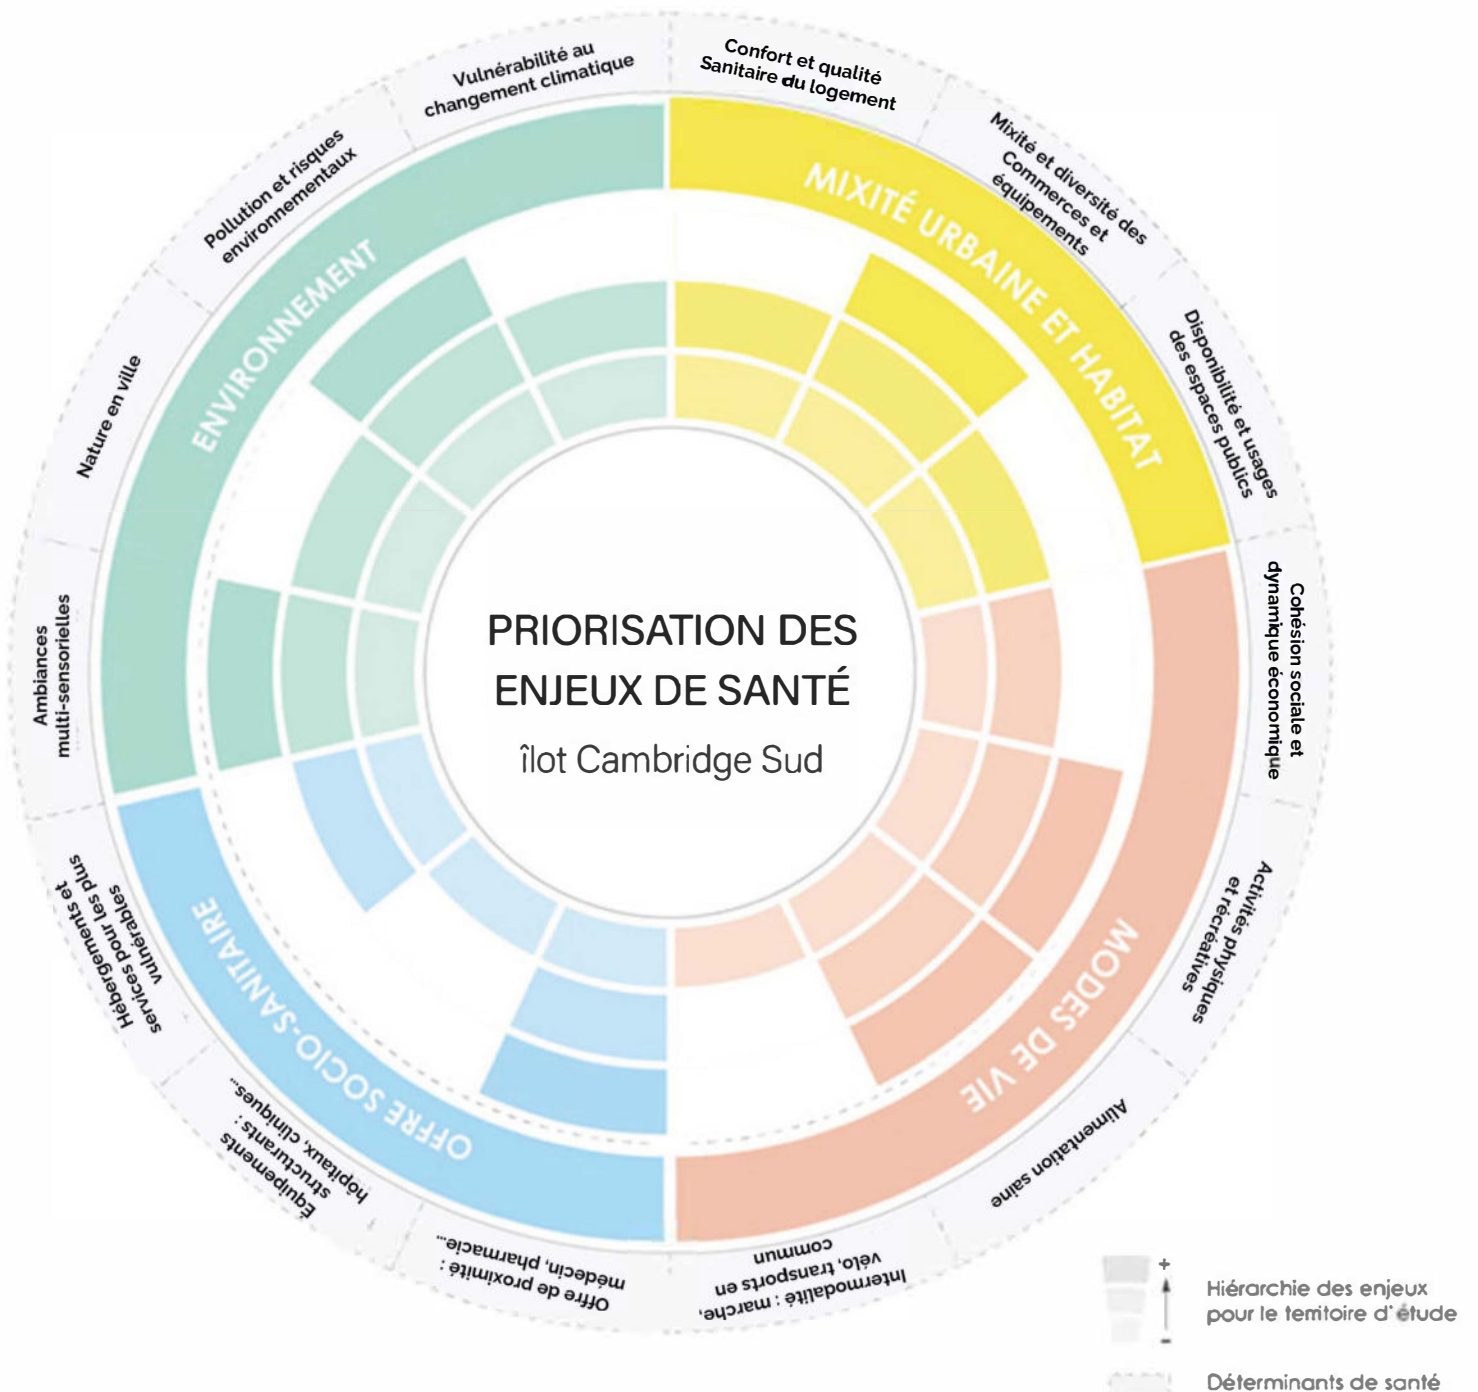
PRIORISATION DES ENJEUX DE SANTÉ

îlot Cambridge Sud

ENVIRONNEMENT

MIXITÉ URBAINE ET HABITAT

MODES DE VIE

OFFRE SOCIO-SANITAIRE

Vulnérabilité au changement climatique

Confort et qualité Sanitaire du logement

Mixité et diversité des Commerces et équipements

Disponibilité et usages des espaces publics

Cohésion sociale et dynamique économique

Activités physiques et récréatives

Alimentation saine

Intermodalité : marche, vélo, transports en commun

Offre de proximité : médecin, pharmacie...

Equipements structurants : hôpitaux, cliniques...

Hébergements et services pour les plus vulnérables

Ambiances multi-sensorielles

Nature en ville

Pollution et risques environnementaux

+

-

Hiérarchie des enjeux pour le territoire d'étude

Déterminants de santé